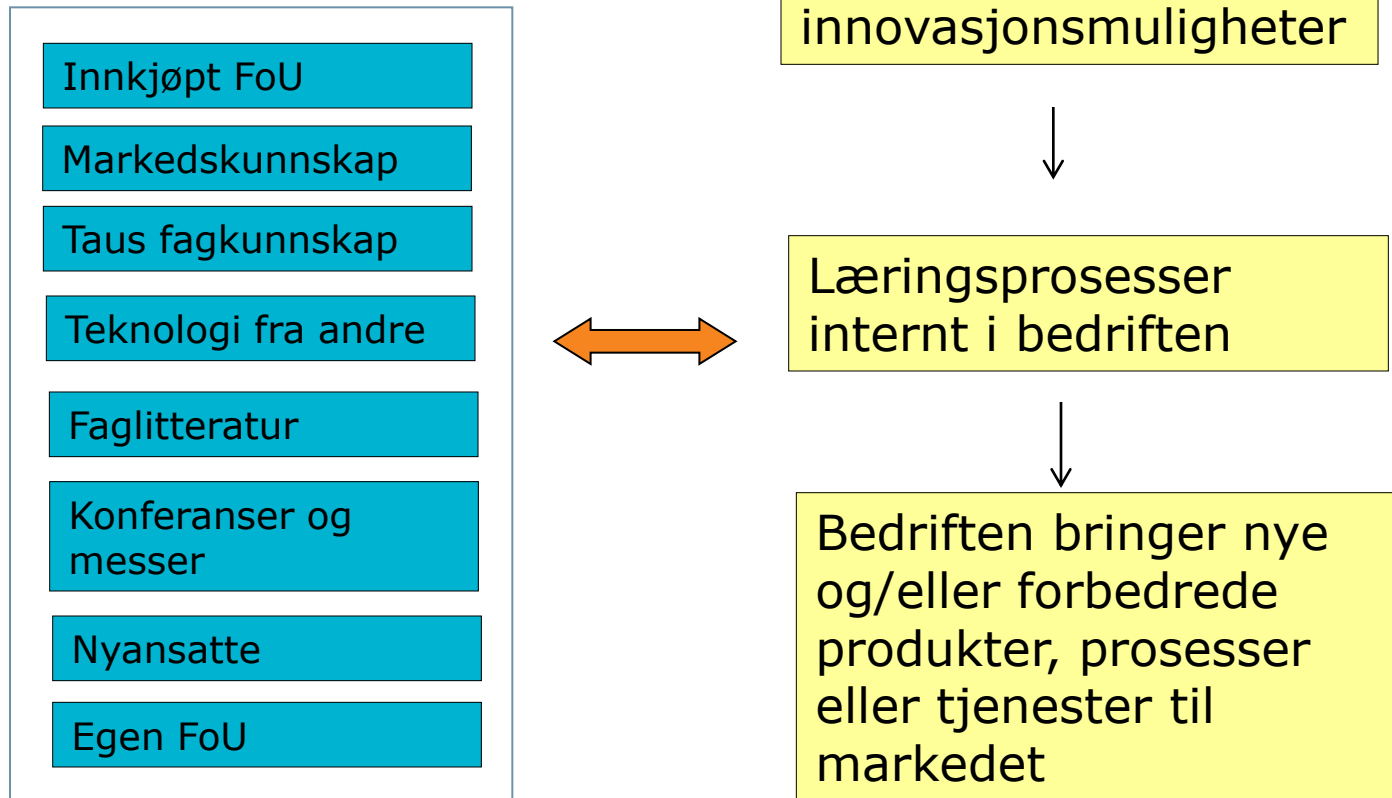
Innkjøpt FoU

Markedskunnskap

Taus fagkunnskap

Teknologi fra andre

Faglitteratur

Konferanser og messer

Nyansatte

Egen FoU

innovasjonsmuligheter

Læringsprosesser internt i bedriften

Bedriften bringer nye og/eller forbedrede produkter, prosesser eller tjenester til markedet